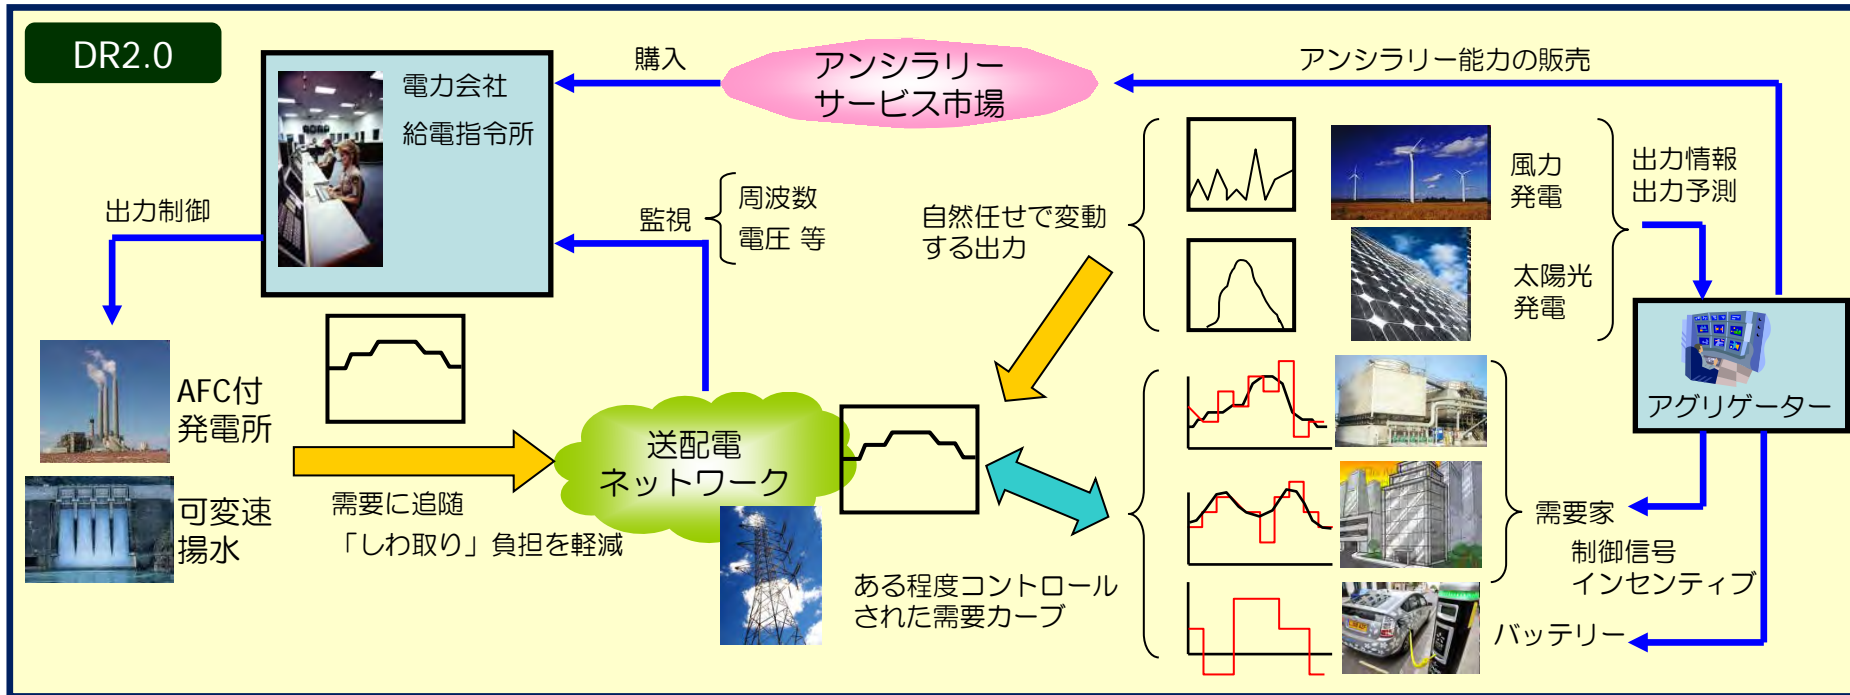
DR2.0

電力会社
給電指令所

購入

アンシラリー
サービス市場

アンシラリー能力の販売

出力制御

監視

周波数
電圧 等

自然任せで変動
する出力

風力
発電

太陽光
発電

出力情報
出力予測

AFC付
発電所

可変速
揚水

送配電
ネットワーク

需要に追随
「しわ取り」負担を軽減

ある程度コントロール
された需要カーブ

アグリゲーター

需要家

制御信号
インセンティブ

バッテリー